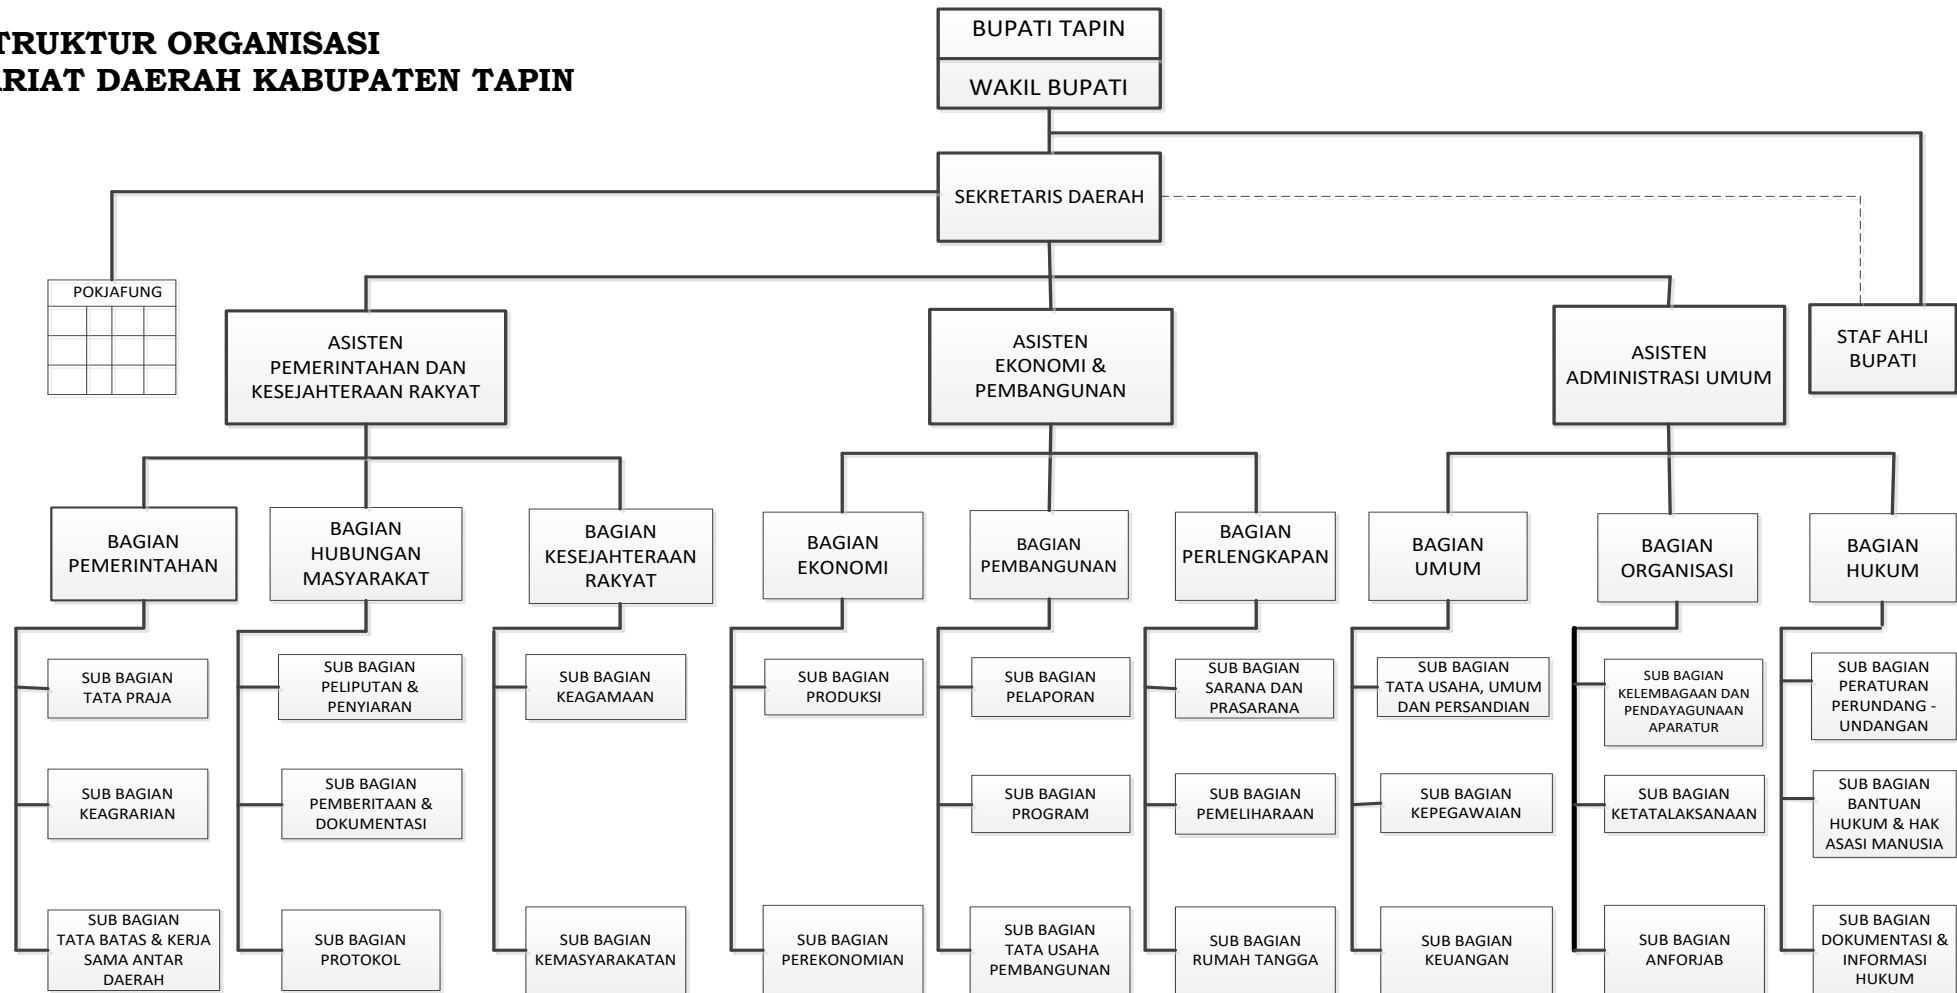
TRUKTUR ORGANISASI
ARIAT DAERAH KABUPATEN TAPIN

BUPATI TAPIN
WAKIL BUPATI

SEKRETARIS DAERAH

POKJAFUNG

STAF AHLI BUPATI

ASISTEN PEMERINTAHAN DAN KESEJAHTERAAN RAKYAT

ASISTEN EKONOMI & PEMBANGUNAN

ASISTEN ADMINISTRASI UMUM

BAGIAN PEMERINTAHAN
SUB BAGIAN TATA PRAJA
SUB BAGIAN KEAGRARIAN
SUB BAGIAN TATA BATAS & KERJA SAMA ANTAR DAERAH

BAGIAN HUBUNGAN MASYARAKAT
SUB BAGIAN PELIPUTAN & PENYIARAN
SUB BAGIAN PEMBERITAAN & DOKUMENTASI
SUB BAGIAN PROTOKOL

BAGIAN KESEJAHTERAAN RAKYAT
SUB BAGIAN KEAGAMAAN
SUB BAGIAN KEMASYARAKATAN

BAGIAN EKONOMI
SUB BAGIAN PRODUKSI
SUB BAGIAN PEREKONOMIAN

BAGIAN PEMBANGUNAN
SUB BAGIAN PELAPORAN
SUB BAGIAN PROGRAM
SUB BAGIAN TATA USAHA PEMBANGUNAN

BAGIAN PERLENGKAPAN
SUB BAGIAN SARANA DAN PRASARANA
SUB BAGIAN PEMELIHARAAN
SUB BAGIAN RUMAH TANGGA

BAGIAN UMUM
SUB BAGIAN TATA USAHA, UMUM DAN PERSANDIAN
SUB BAGIAN KEPEGAWAIAN
SUB BAGIAN KEUANGAN

BAGIAN ORGANISASI
SUB BAGIAN KELEMBAGAAN DAN PENDAYAGUNAAN APARATUR
SUB BAGIAN KETATALAKSANAAN
SUB BAGIAN ANFORJAB

BAGIAN HUKUM
SUB BAGIAN PERATURAN PERUNDANG - UNDANGAN
SUB BAGIAN BANTUAN HUKUM & HAK ASASI MANUSIA
SUB BAGIAN DOKUMENTASI & INFORMASI HUKUM